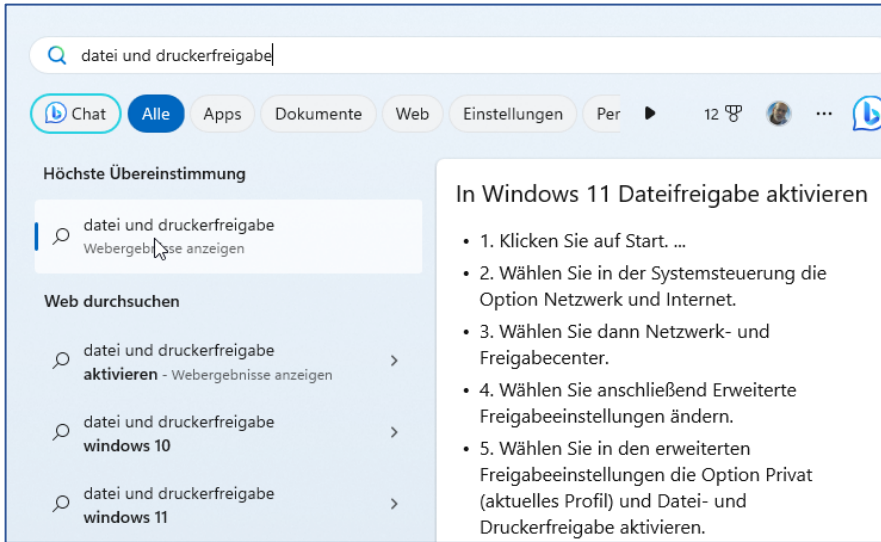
datei und druckerfreigabe

Chat Alle Apps Dokumente Web Einstellungen Per 12

Höchste Übereinstimmung

datei und druckerfreigabe
Webergebnisse anzeigen

Web durchsuchen

datei und druckerfreigabe **aktivieren** - Webergebnisse anzeigen

datei und druckerfreigabe **windows 10**

datei und druckerfreigabe **windows 11**

In Windows 11 Dateifreigabe aktivieren

- 1. Klicken Sie auf Start. ...
- 2. Wählen Sie in der Systemsteuerung die Option Netzwerk und Internet.
- 3. Wählen Sie dann Netzwerk- und Freigabecenter.
- 4. Wählen Sie anschließend Erweiterte Freigabeeinstellungen ändern.
- 5. Wählen Sie in den erweiterten Freigabeeinstellungen die Option Privat (aktuelles Profil) und Datei- und Druckerfreigabe aktivieren.